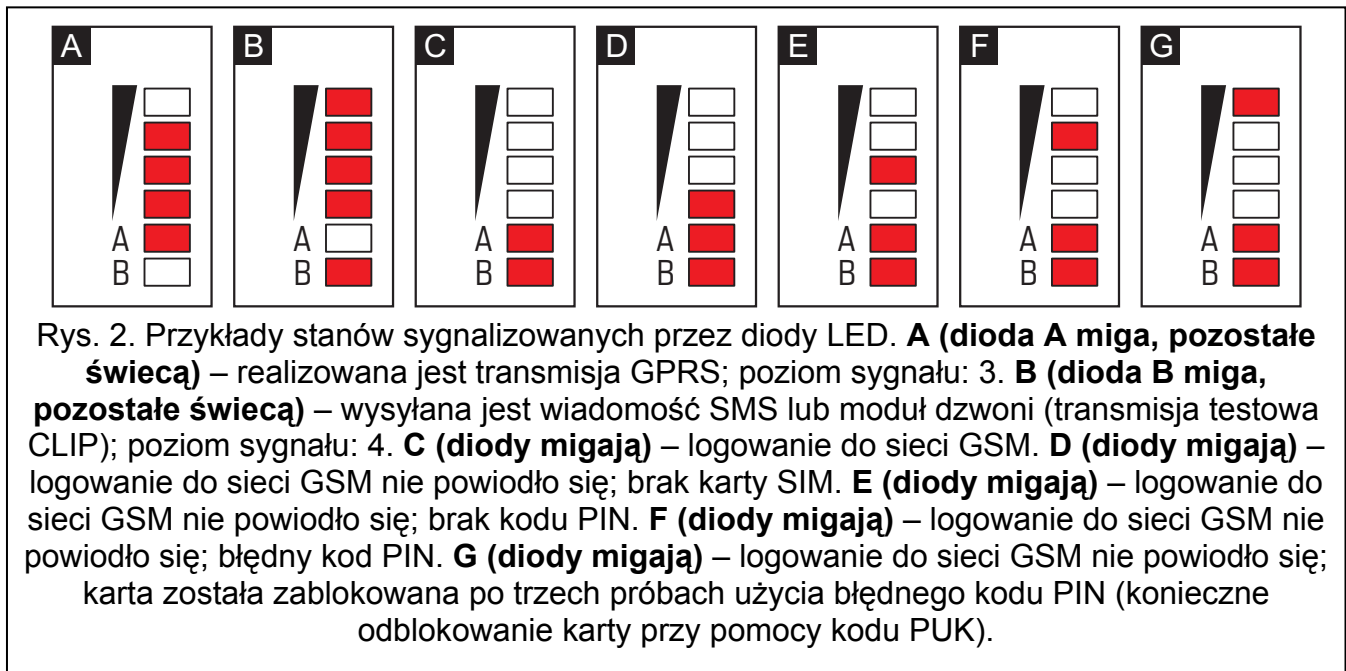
A

A
B

B

A
B

C

A
B

D

A
B

E

A
B

F

A
B

G

A
B

Rys. 2. Przykłady stanów sygnalizowanych przez diody LED. **A (dioda A miga, pozostałe świecą)** – realizowana jest transmisja GPRS; poziom sygnału: 3. **B (dioda B miga, pozostałe świecą)** – wysyłana jest wiadomość SMS lub moduł dzwoni (transmisja testowa CLIP); poziom sygnału: 4. **C (diody migają)** – logowanie do sieci GSM. **D (diody migają)** – logowanie do sieci GSM nie powiodło się; brak karty SIM. **E (diody migają)** – logowanie do sieci GSM nie powiodło się; brak kodu PIN. **F (diody migają)** – logowanie do sieci GSM nie powiodło się; błędny kod PIN. **G (diody migają)** – logowanie do sieci GSM nie powiodło się; karta została zablokowana po trzech próbach użycia błędnego kodu PIN (konieczne odblokowanie karty przy pomocy kodu PUK).